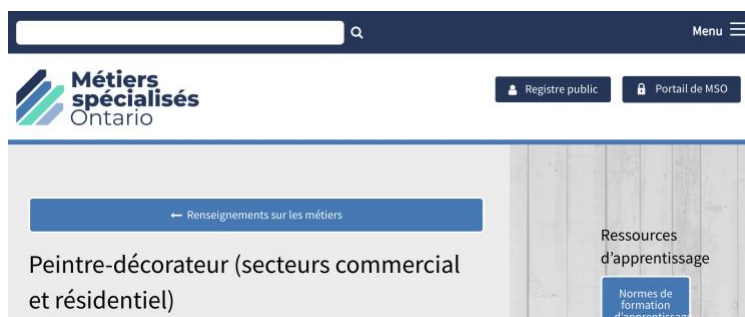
Menu

Métiers spécialisés Ontario

Registre public

Portail de MSO

← Renseignements sur les métiers

Peintre-décorateur (secteurs commercial et résidentiel)

Ressources d'apprentissage

Normes de formation d'apprentissag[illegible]